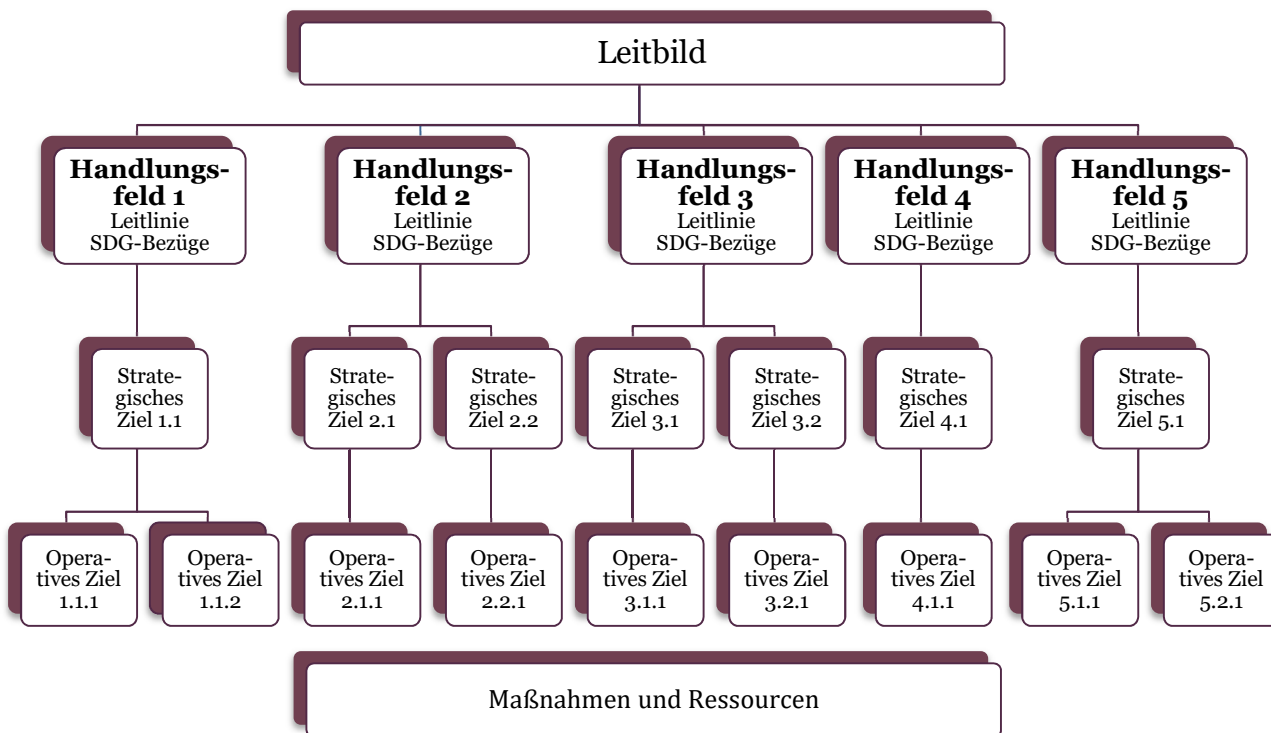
Leitbild

**Handlungsfeld 1**
Leitlinie
SDG-Bezüge

**Handlungsfeld 2**
Leitlinie
SDG-Bezüge

**Handlungsfeld 3**
Leitlinie
SDG-Bezüge

**Handlungsfeld 4**
Leitlinie
SDG-Bezüge

**Handlungsfeld 5**
Leitlinie
SDG-Bezüge

Strategisches Ziel 1.1

Strategisches Ziel 2.1

Strategisches Ziel 2.2

Strategisches Ziel 3.1

Strategisches Ziel 3.2

Strategisches Ziel 4.1

Strategisches Ziel 5.1

Operatives Ziel 1.1.1

Operatives Ziel 1.1.2

Operatives Ziel 2.1.1

Operatives Ziel 2.2.1

Operatives Ziel 3.1.1

Operatives Ziel 3.2.1

Operatives Ziel 4.1.1

Operatives Ziel 5.1.1

Operatives Ziel 5.2.1

Maßnahmen und Ressourcen